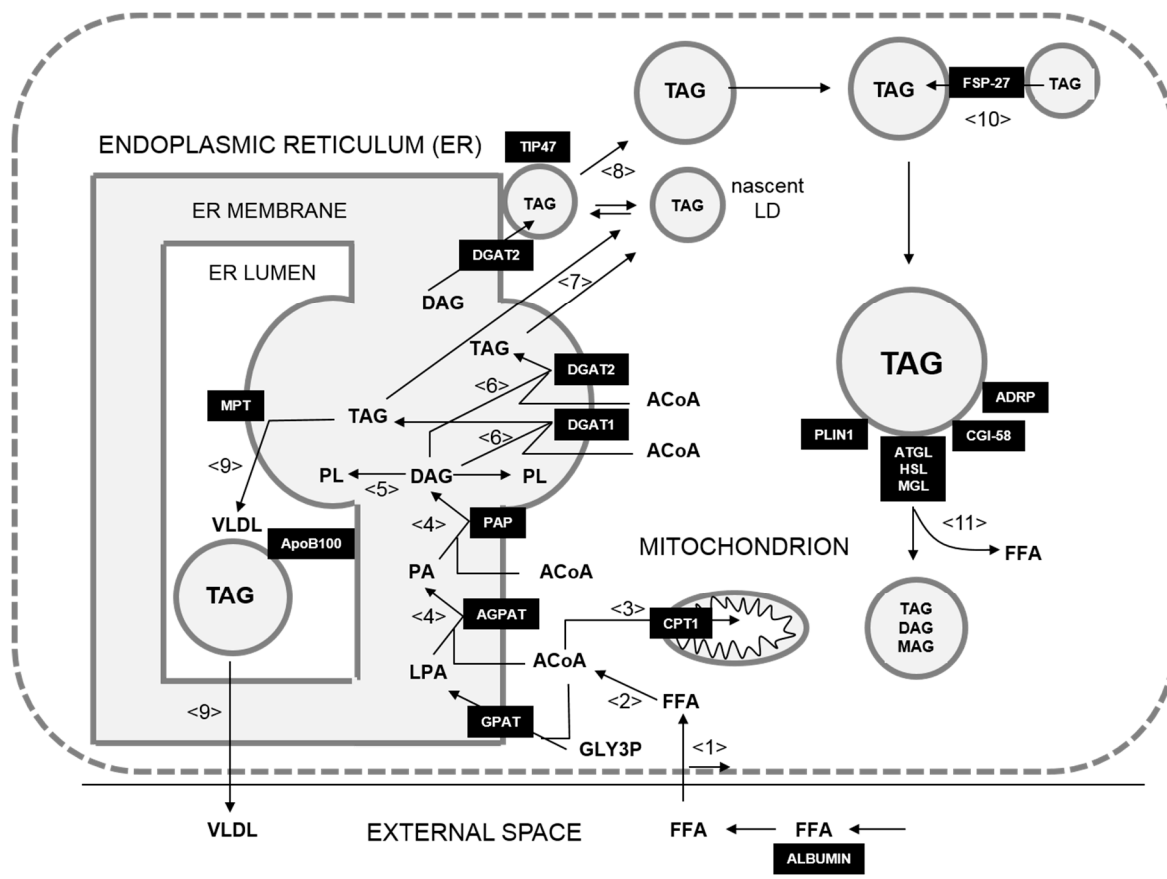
TAG

TAG

FSP-27

TAG

<10>

ENDOPLASMIC RETICULUM (ER)

TIP47

<8>

TAG

TAG

nascent LD

ER MEMBRANE

DGAT2

ER LUMEN

DAG

<7>

TAG

DGAT2

TAG

<6>

ACoA

ADRP

MPT

TAG

DGAT1

<6>

ACoA

PLIN1

CGI-58

<9>

PL

DAG

PL

ATGL
HSL
MGL

<5>

VLDL

<4>

PAP

<11>

ApoB100

MITOCHONDRION

FFA

PA

ACoA

TAG

<4>

AGPAT

<3>

CPT1

TAG
DAG
MAG

LPA

ACoA

<2>

FFA

GPAT

<9>

GLY3P

<1>

VLDL

EXTERNAL SPACE

FFA

FFA

ALBUMIN